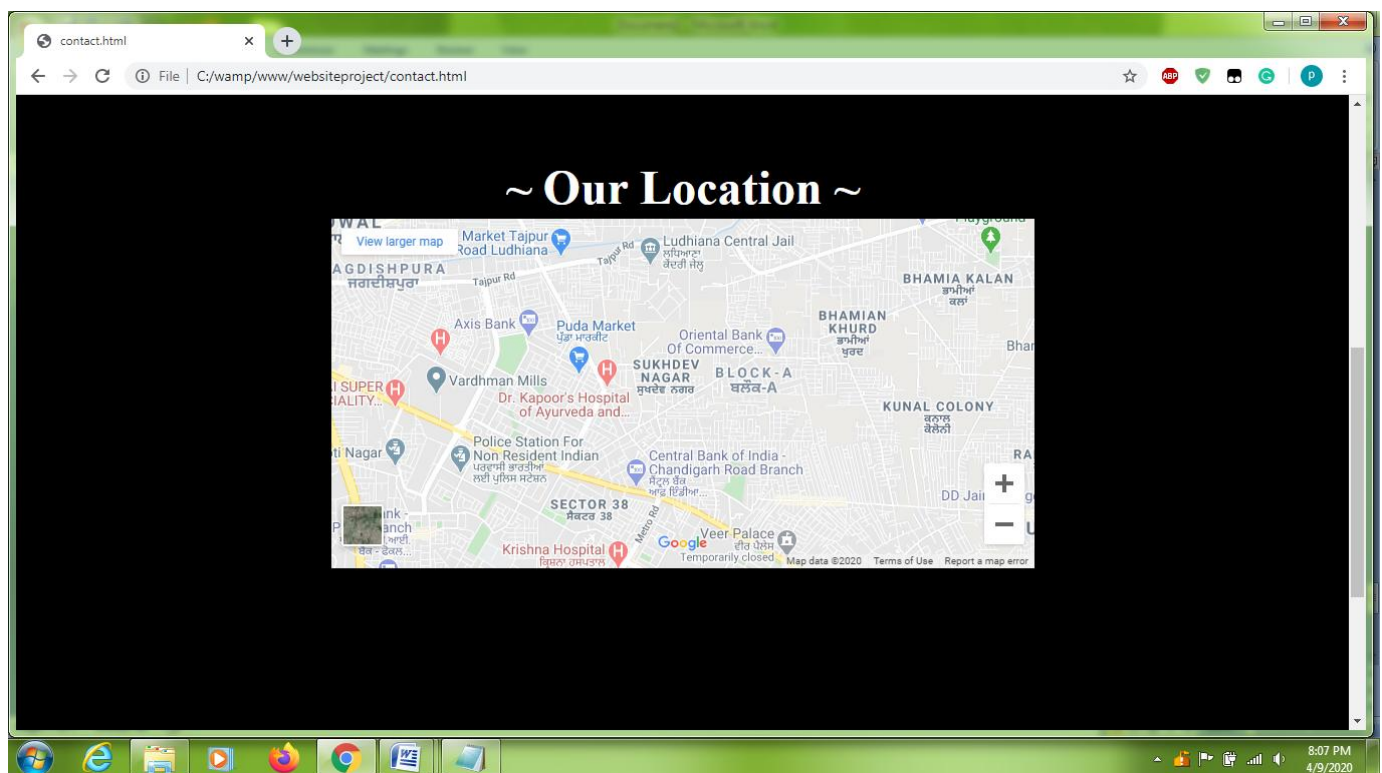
contact.html

File | C:/wamp/www/websiteproject/contact.html

~ Our Location ~

View larger map

Market Tajpur Road Ludhiana

Ludhiana Central Jail
ਲੁਧਿਆਣਾ ਕੇਂਦਰੀ ਜੇਲ੍ਹ

AGDISHPURA
ਜਗਦੀਸ਼ਪੁਰਾ

Tajpur Rd

BHAMIA KALAN
ਭਾਮੀਆਂ ਕਲਾਂ

BHAMIAN KHURD
ਭਾਮੀਆਂ ਖੁਰਦ

Axis Bank

Puda Market
ਪੁੱਡਾ ਮਾਰਕੀਟ

Oriental Bank Of Commerce...

SUKHDEV NAGAR
ਸੁਖਦੇਵ ਨਗਰ

BLOCK-A
ਬਲੌਕ-A

Vardhman Mills

Dr. Kapoor's Hospital of Ayurveda and...

KUNAL COLONY
ਕੁਨਾਲ ਕੋਲੋਨੀ

Police Station For Non Resident Indian
ਪਰਵਾਸੀ ਭਾਰਤੀਆਂ ਲਈ ਪੁਲਿਸ ਸਟੇਸ਼ਨ

Central Bank of India - Chandigarh Road Branch
ਸੈਂਟ੍ਰਲ ਬੈਂਕ ਆਫ਼ ਇੰਡੀਆ...

SECTOR 38
ਸੈਕਟਰ 38

DD Jain

Metro Rd

Veer Palace
ਵੀਰ ਪੈਲੇਸ
Temporarily closed

Krishna Hospital
ਕ੍ਰਿਸ਼ਨਾ ਹਸਪਤਾਲ

Google

Map data ©2020 Terms of Use Report a map error

8:07 PM
4/9/2020